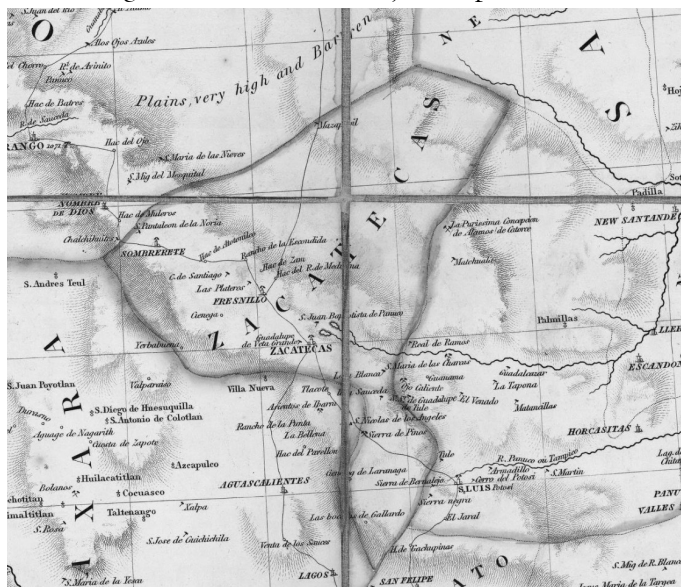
S. Juan del Rio
Ojos Azules
Hac del Chorro
Rl. de Avinito
Panuco
Hac de Batres
R. de Saucedo
RANGO
Hac del Ojo
S. Maria de las Nieves
S. Mig del Mesquital
Plains, very high and Barren
Mazapil
NOMBRE DE DIOS
Hac de Malervo
S. Pantaleon de la Noria
Chalchihuites
SOMBRERETE
Hac de Medrano
Rancho de la Escondida
C. de Santiago
Hac de Zam
Hac del R. de Medina
Las Plateros
FRESNILLO
Cienega
S. Andres Teul
Guadalupe de Veta Grande
S. Juan Bautista de Panuco
ZACATECAS
Yerbabuena
Villa Nueva
S. Juan Poyotlan
Valparaiso
S. Diego de Huesuquilla
S. Antonio de Colotlan
Durazno
Aguage de Nagarith
Guesta de Zapote
Huilacatitlan
Azcapulco
Bolanos
Cocuasco
Taltenango
Xalpa
Totitlan
S. Rosa
S. Jose de Guichichila
Venta de los Sauces
S. Maria de la Yesa
Tlacote
Arroyo de Ibarra
Rancho de la Punta
La Bellena
Hac del Pabellon
AGUASCALIENTES
Las bocas de Gallardo
LAGOS
SAN FELIPE
H. de Cachupinas
Sierra de Pinos
S. Nicolas de los Angeles
Ganada de Laranaga
Sierra de Bernalejo
S. LUIS Potosi
Sierra negra
El Jaral
Tule
L. Blanca
S. Maria de las Charcas
Guanama
Ojo Caliente
Saucedo
S. de Guadalupe del Tule
El Venado
Matehuala
Real de Ramos
Guadalcazar
La Tapona
Matanzillas
Armadillo
Cerro del Potosi
R. Panuco ou Tampico
S. Martin
La Purisima Concepcion de Alamos de Catorce
Palmillas
NEW SANTANDER
Padilla
Hoja
ESCANDON
HORCASITAS
Laguna
PANUCO
VALLES
S. Mig de R. Blanco
Santa Maria de la Tarjea
LLERA
NE
CAS
ZACATE
XALA
S. Rosa